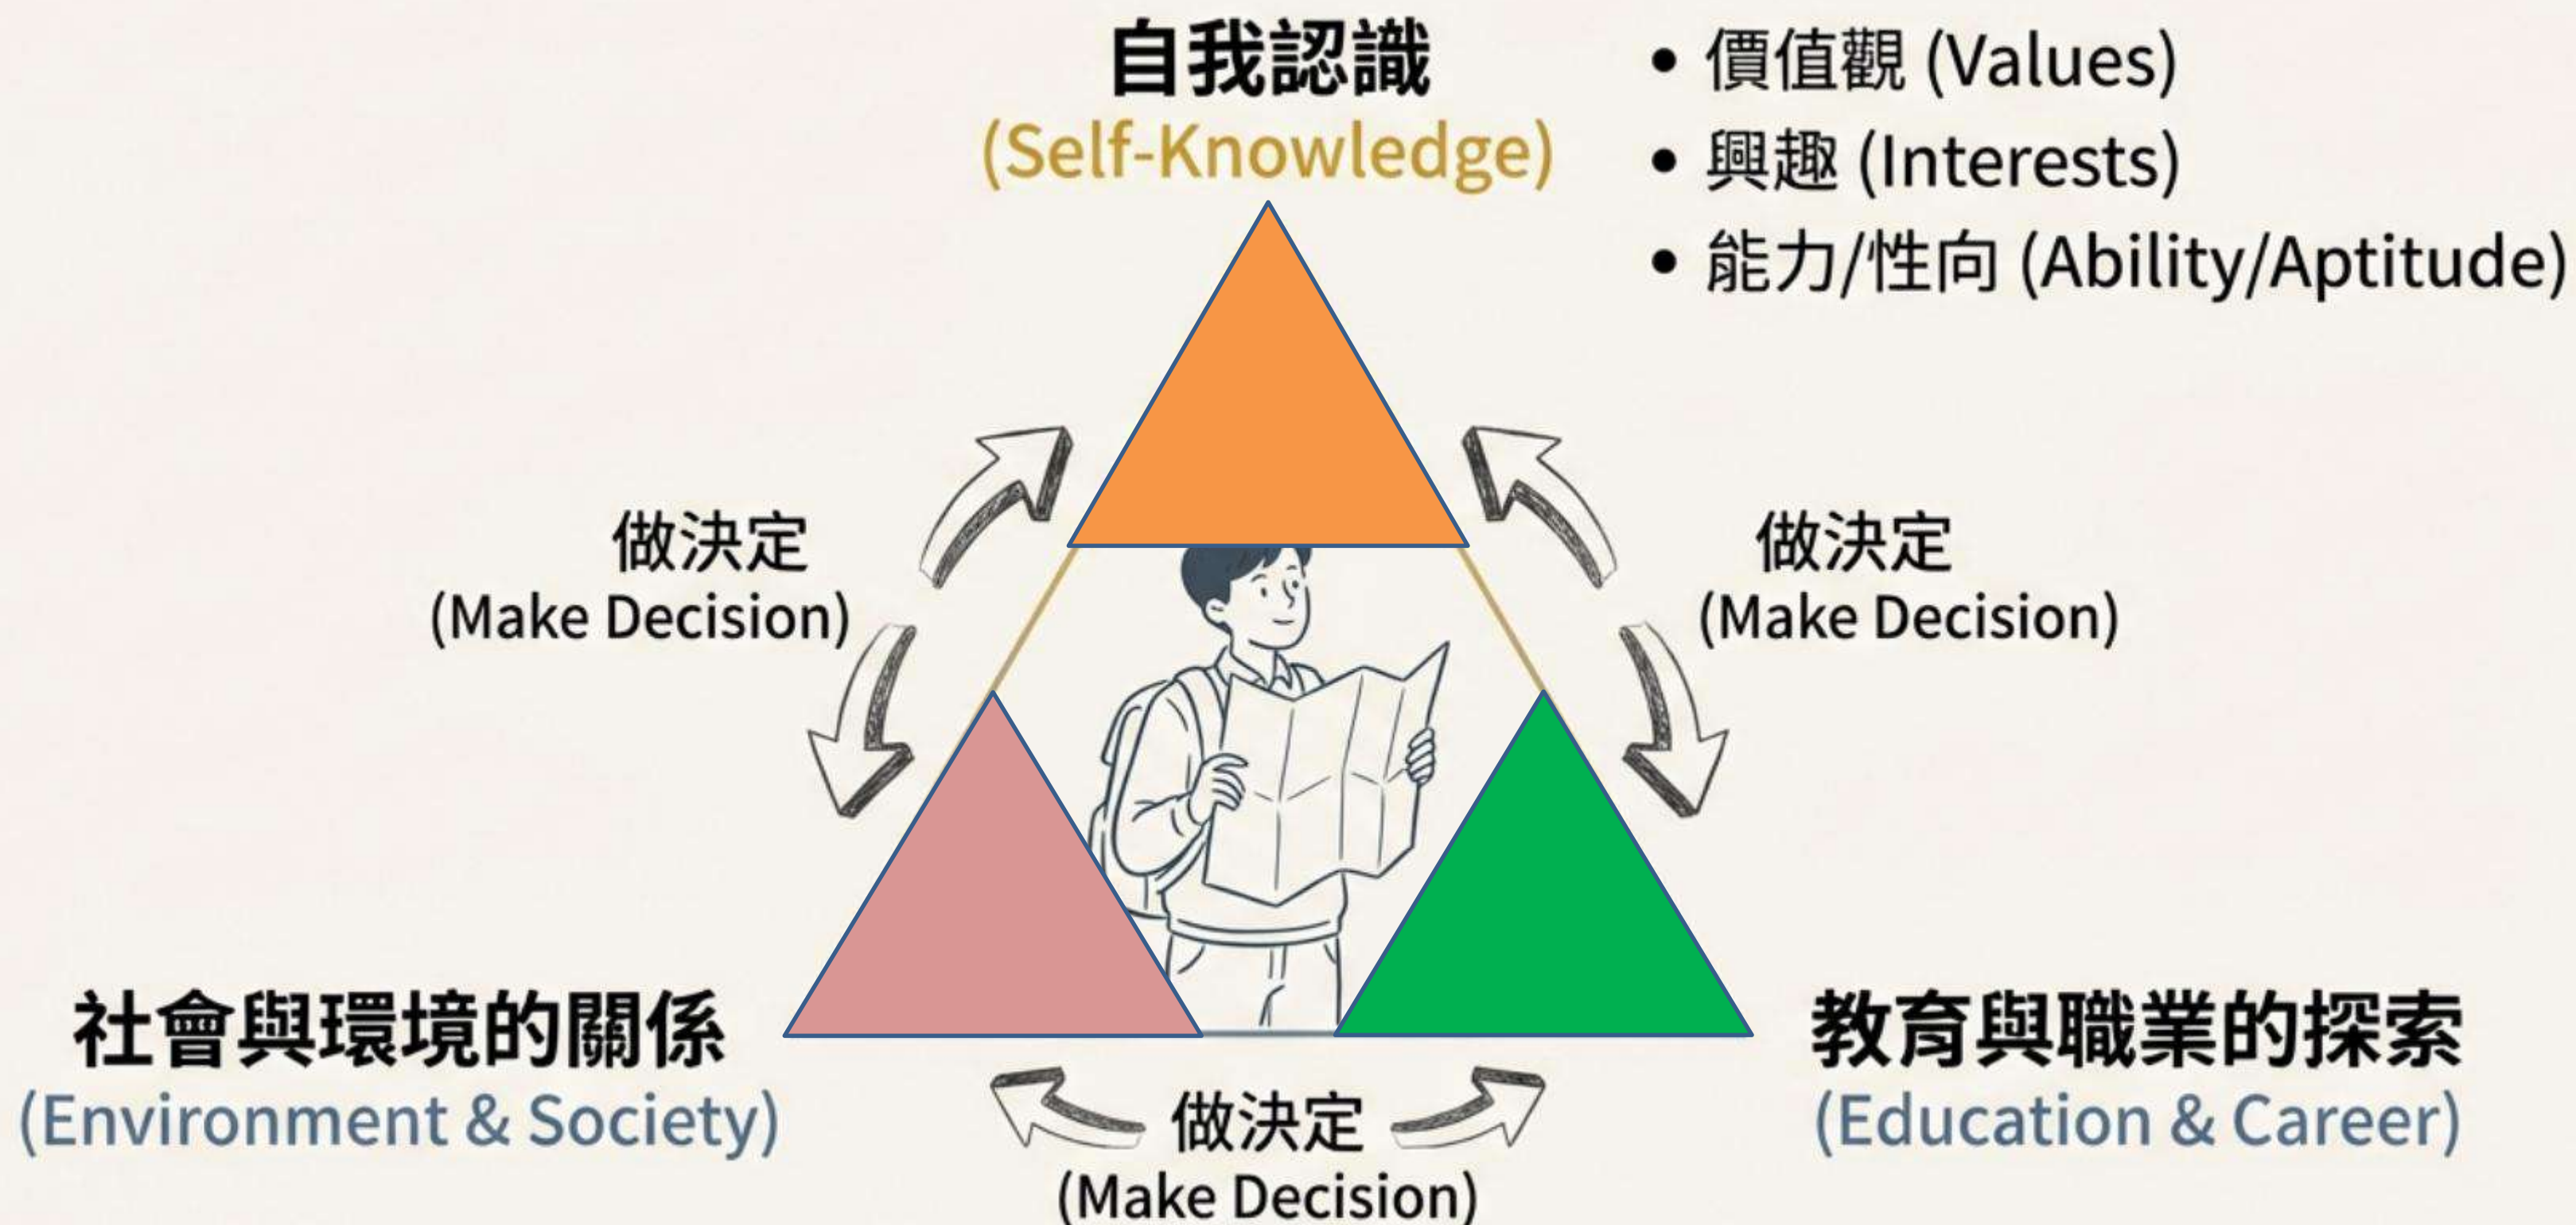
自我認識
(Self-Knowledge)

• 價值觀 (Values)
• 興趣 (Interests)
• 能力/性向 (Ability/Aptitude)

做決定
(Make Decision)

做決定
(Make Decision)

社會與環境的關係
(Environment & Society)

做決定
(Make Decision)

教育與職業的探索
(Education & Career)